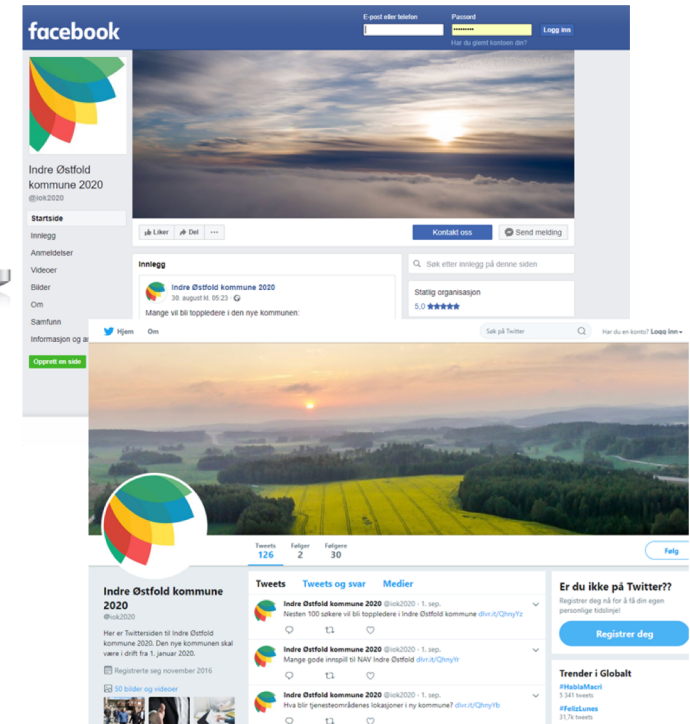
facebook

E-post eller telefon
Passord
•••••••••
Logg inn
Har du glemt kontoen din?

Indre Østfold kommune 2020
@iok2020

Startside
Innlegg
Anmeldelser
Videoer
Bilder
Om
Samfunn
Informasjon og a

Opprett en side

Liker
Del
···
Kontakt oss
Send melding

Innlegg
Indre Østfold kommune 2020
30. august kl. 05:23 ·
Mange vil bli toppledere i den nye kommunen:

Søk etter innlegg på denne siden
Statlig organisasjon
5,0 ★★★★★

Hjem
Om
Søk på Twitter
Har du en konto? Logg inn

Tweets 126
Følger 2
Følgere 30
Følg

Indre Østfold kommune 2020
@iok2020
Her er Twittersiden til Indre Østfold kommune 2020. Den nye kommunen skal være i drift fra 1. januar 2020.
Registrerte seg november 2016
50 bilder og videoer

Tweets
Tweets og svar
Medier

Indre Østfold kommune 2020 @iok2020 · 1. sep.
Nesten 100 søkere vil bli toppledere i Indre Østfold kommune dlvr.it/QhnyYz

Indre Østfold kommune 2020 @iok2020 · 1. sep.
Mange gode innspill til NAV Indre Østfold dlvr.it/QhnyYr

Indre Østfold kommune 2020 @iok2020 · 1. sep.
Hva blir tjenesteområdenes lokasjoner i ny kommune? dlvr.it/QhnyYb

Er du ikke på Twitter??
Registrer deg nå for å få din egen personlige tidslinje!
Registrer deg

Trender i Globalt
#HablaMacri
5 341 tweets
#FelizLunes
31,7k tweets